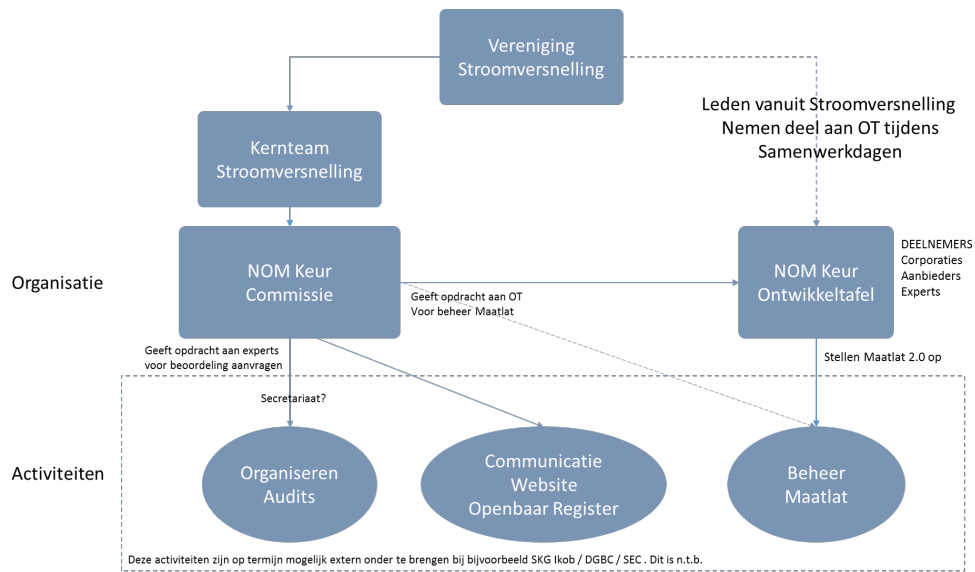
Vereniging Stroomversnelling

Leden vanuit Stroomversnelling Nemen deel aan OT tijdens Samenwerkdagen

Kernteam Stroomversnelling

Organisatie

NOM Keur Commissie

Geeft opdracht aan OT Voor beheer Maatlat

NOM Keur Ontwikkeltafel

DEELNEMERS
Corporaties
Aanbieders
Experts

Geeft opdracht aan experts voor beoordeling aanvragen

Stellen Maatlat 2.0 op

Secretariaat?

Activiteiten

Organiseren Audits

Communicatie Website Openbaar Register

Beheer Maatlat

Deze activiteiten zijn op termijn mogelijk extern onder te brengen bij bijvoorbeeld SKG Ikob / DGBC / SEC . Dit is n.t.b.